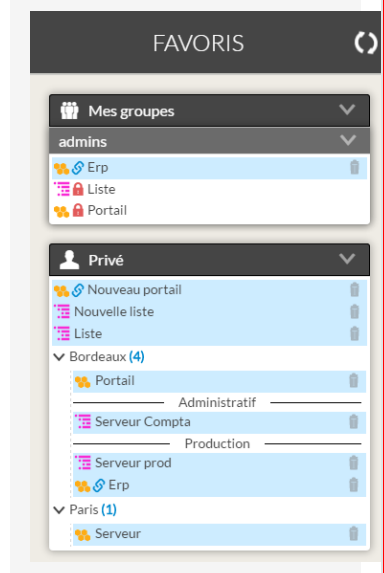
FAVORIS

Mes groupes

admins

Erp

Liste

Portail

Privé

Nouveau portail

Nouvelle liste

Liste

Bordeaux (4)

Portail

Administratif

Serveur Compta

Production

Serveur prod

Erp

Paris (1)

Serveur